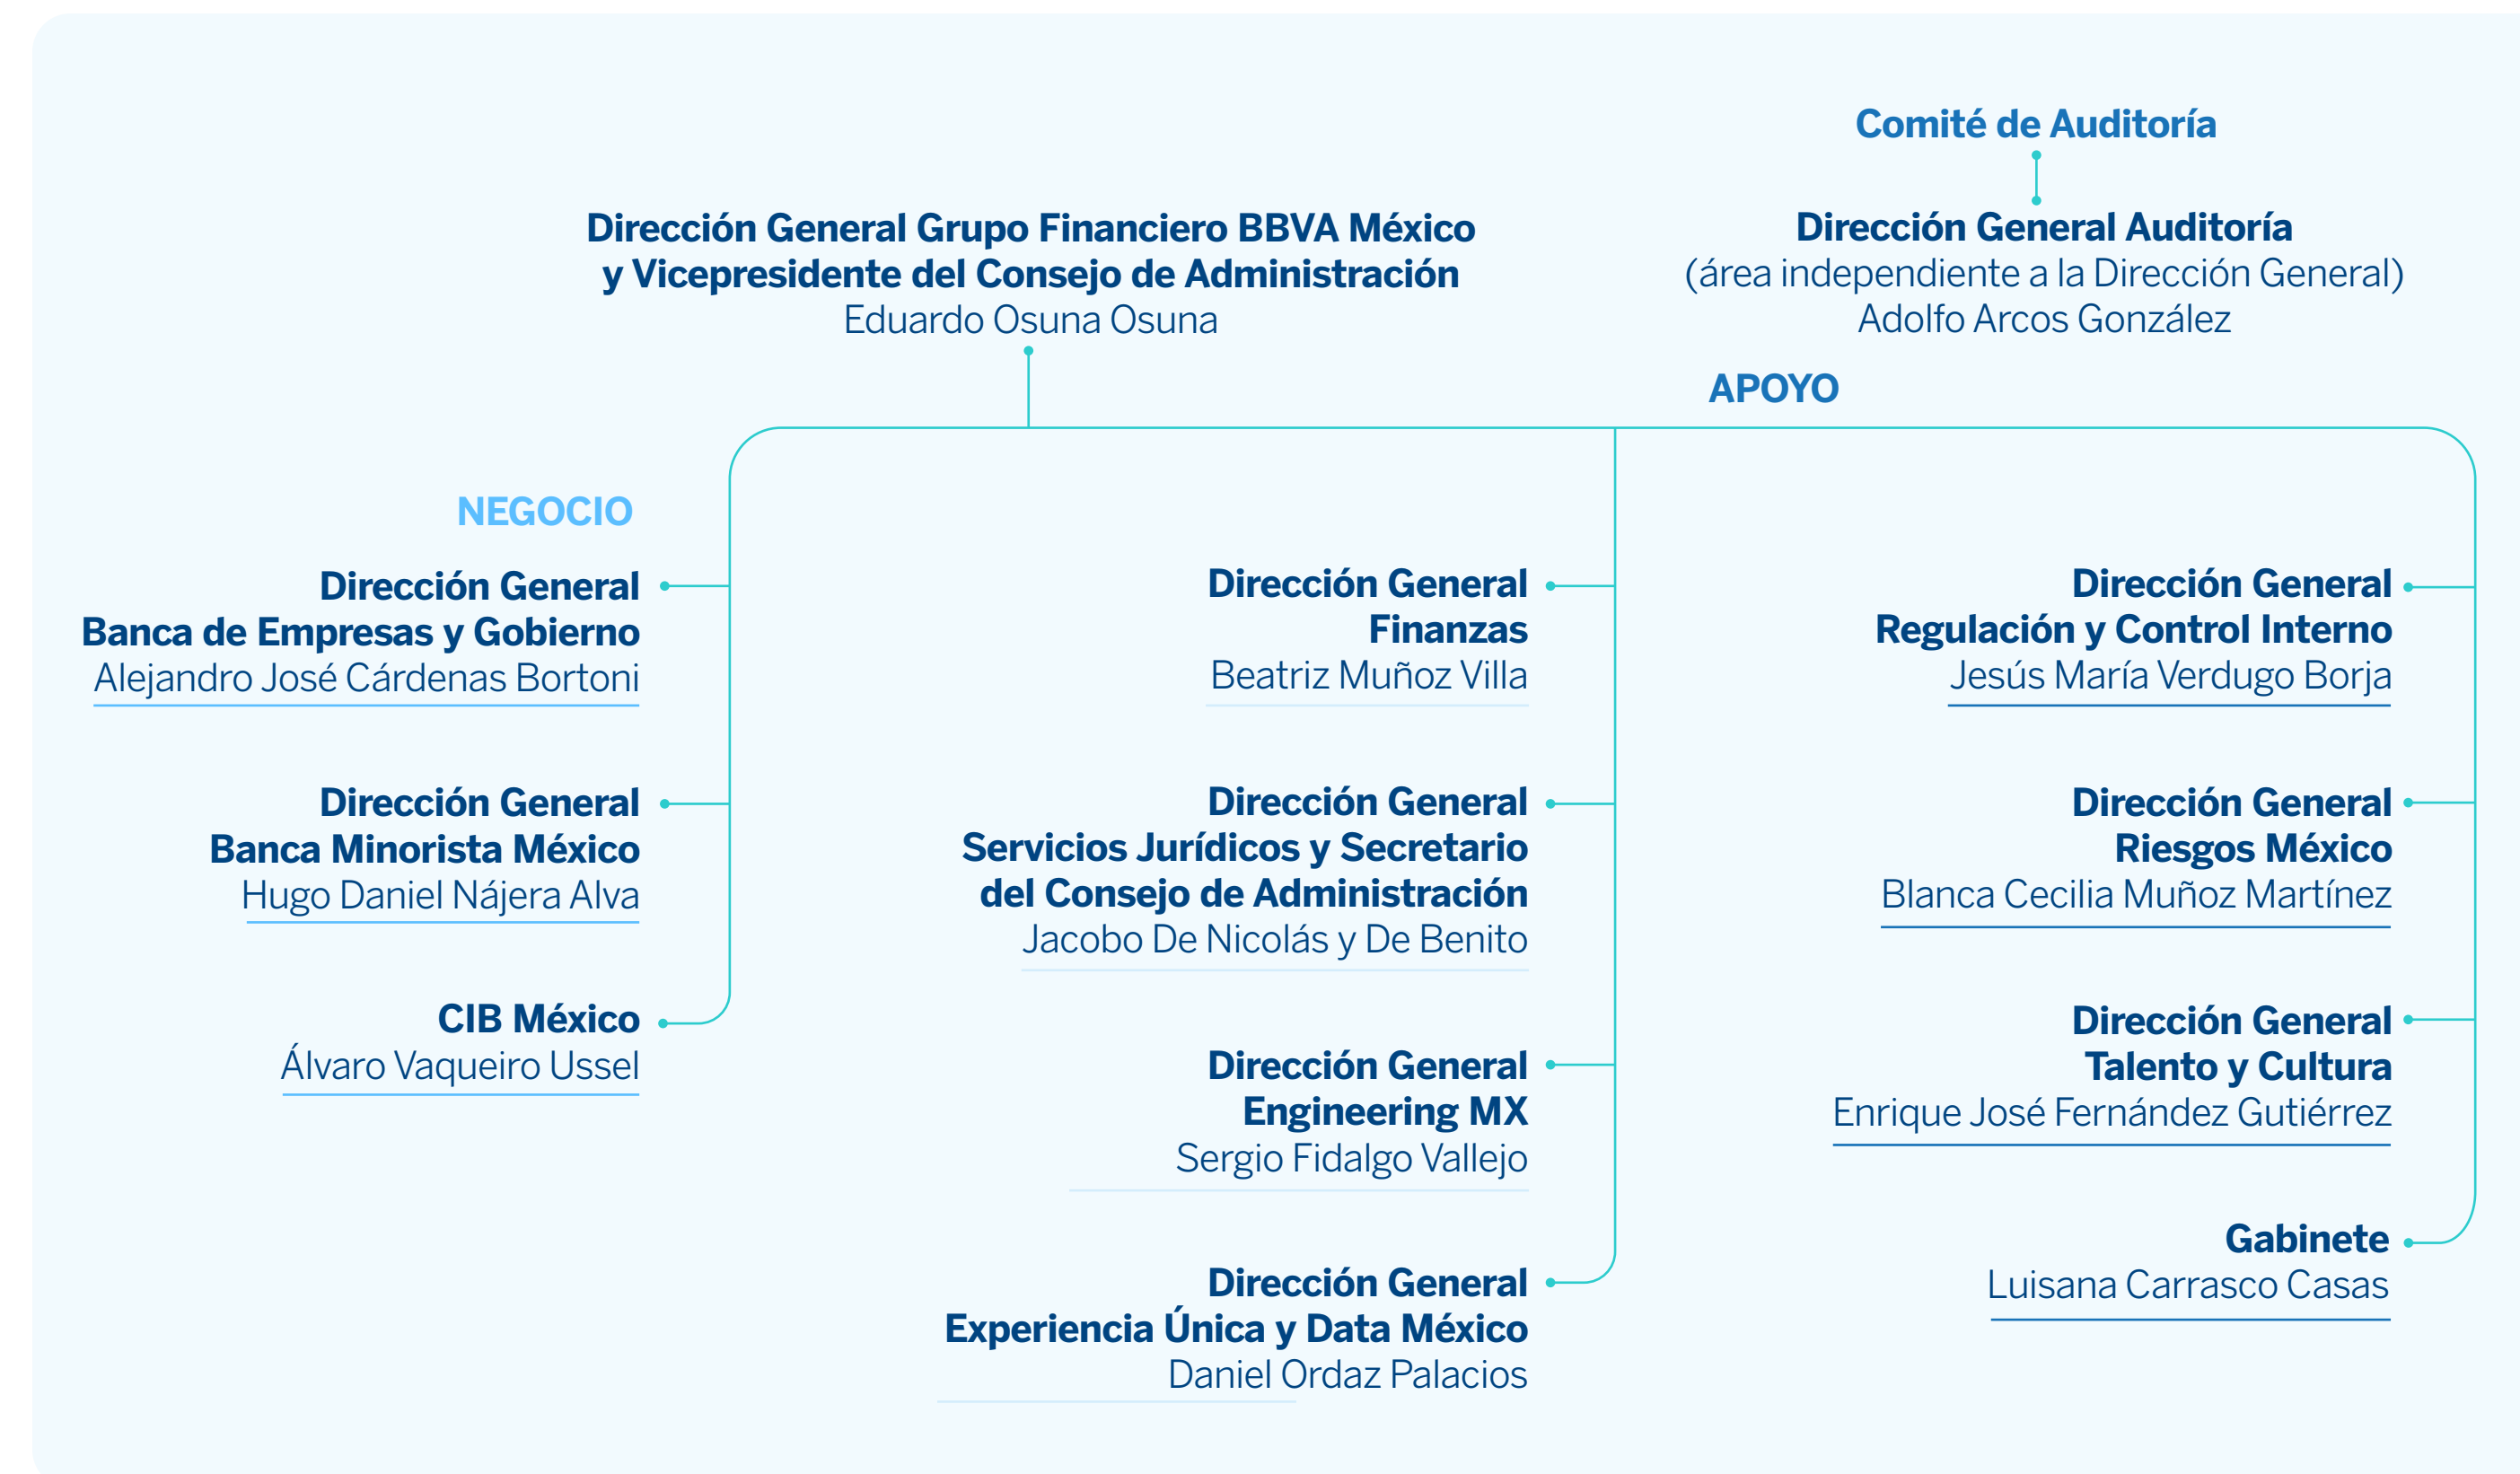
Comité de Auditoría

Dirección General Grupo Financiero BBVA México y Vicepresidente del Consejo de Administración
Eduardo Osuna Osuna

Dirección General Auditoría
(área independiente a la Dirección General)
Adolfo Arcos González

APOYO

NEGOCIO

Dirección General
Banca de Empresas y Gobierno
Alejandro José Cárdenas Bortoni

Dirección General
Banca Minorista México
Hugo Daniel Nájera Alva

CIB México
Álvaro Vaqueiro Ussel

Dirección General
Finanzas
Beatriz Muñoz Villa

Dirección General
Servicios Jurídicos y Secretario del Consejo de Administración
Jacobo De Nicolás y De Benito

Dirección General
Engineering MX
Sergio Fidalgo Vallejo

Dirección General
Experiencia Única y Data México
Daniel Ordaz Palacios

Dirección General
Regulación y Control Interno
Jesús María Verdugo Borja

Dirección General
Riesgos México
Blanca Cecilia Muñoz Martínez

Dirección General
Talento y Cultura
Enrique José Fernández Gutiérrez

Gabinete
Luisana Carrasco Casas